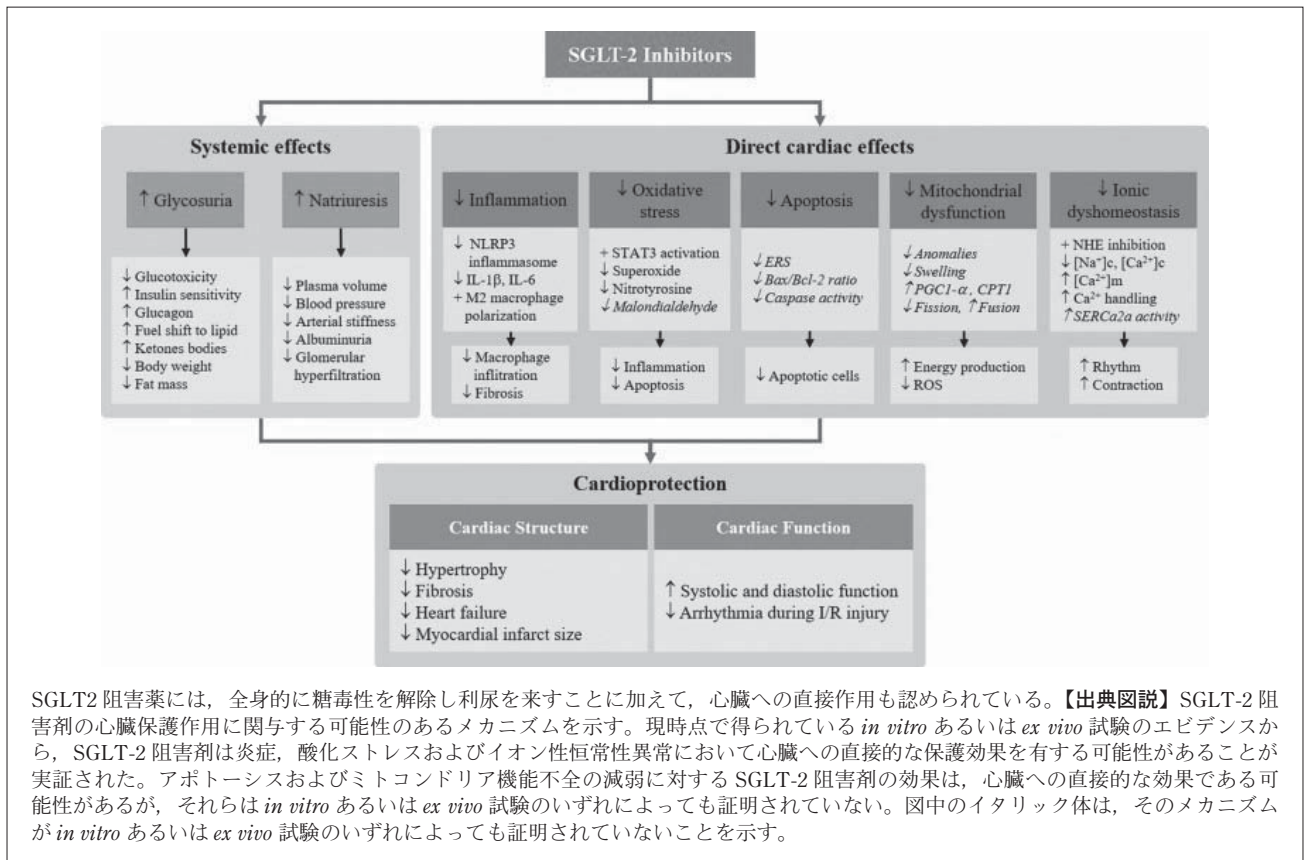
SGLT-2 Inhibitors

Systemic effects

↑ Glycosuria

↑ Natriuresis

↓ Glucotoxicity
↑ Insulin sensitivity
↑ Glucagon
↑ Fuel shift to lipid
↑ Ketones bodies
↓ Body weight
↓ Fat mass

↓ Plasma volume
↓ Blood pressure
↓ Arterial stiffness
↓ Albuminuria
↓ Glomerular hyperfiltration

Direct cardiac effects

↓ Inflammation

↓ NLRP3 inflammasome
↓ IL-1β, IL-6
+ M2 macrophage polarization

↓ Macrophage infiltration
↓ Fibrosis

↓ Oxidative stress

+ STAT3 activation
↓ Superoxide
↓ Nitrotyrosine
↓ *Malondialdehyde*

↓ Inflammation
↓ Apoptosis

↓ Apoptosis

↓ *ERS*
↓ *Bax/Bcl-2 ratio*
↓ *Caspase activity*

↓ Apoptotic cells

↓ Mitochondrial dysfunction

↓ *Anomalies*
↓ *Swelling*
↑ *PGC1-α, CPT1*
↓ *Fission,* ↑ *Fusion*

↑ Energy production
↓ ROS

↓ Ionic dyshomeostasis

+ NHE inhibition
↓ $[Na^+]c$, $[Ca^{2+}]c$
↑ $[Ca^{2+}]m$
↑ $Ca^{2+}$ handling
↑ *SERCa2a activity*

↑ Rhythm
↑ Contraction

Cardioprotection

Cardiac Structure

↓ Hypertrophy
↓ Fibrosis
↓ Heart failure
↓ Myocardial infarct size

Cardiac Function

↑ Systolic and diastolic function
↓ Arrhythmia during I/R injury

SGLT2 阻害薬には，全身的に糖毒性を解除し利尿を来すことに加えて，心臓への直接作用も認められている。【出典図説】SGLT-2 阻害剤の心臓保護作用に関与する可能性のあるメカニズムを示す。現時点で得られている *in vitro* あるいは *ex vivo* 試験のエビデンスから，SGLT-2 阻害剤は炎症，酸化ストレスおよびイオン性恒常性異常において心臓への直接的な保護効果を有する可能性があることが実証された。アポトーシスおよびミトコンドリア機能不全の減弱に対する SGLT-2 阻害剤の効果は，心臓への直接的な効果である可能性があるが，それらは *in vitro* あるいは *ex vivo* 試験のいずれによっても証明されていない。図中のイタリック体は，そのメカニズムが *in vitro* あるいは *ex vivo* 試験のいずれによっても証明されていないことを示す。